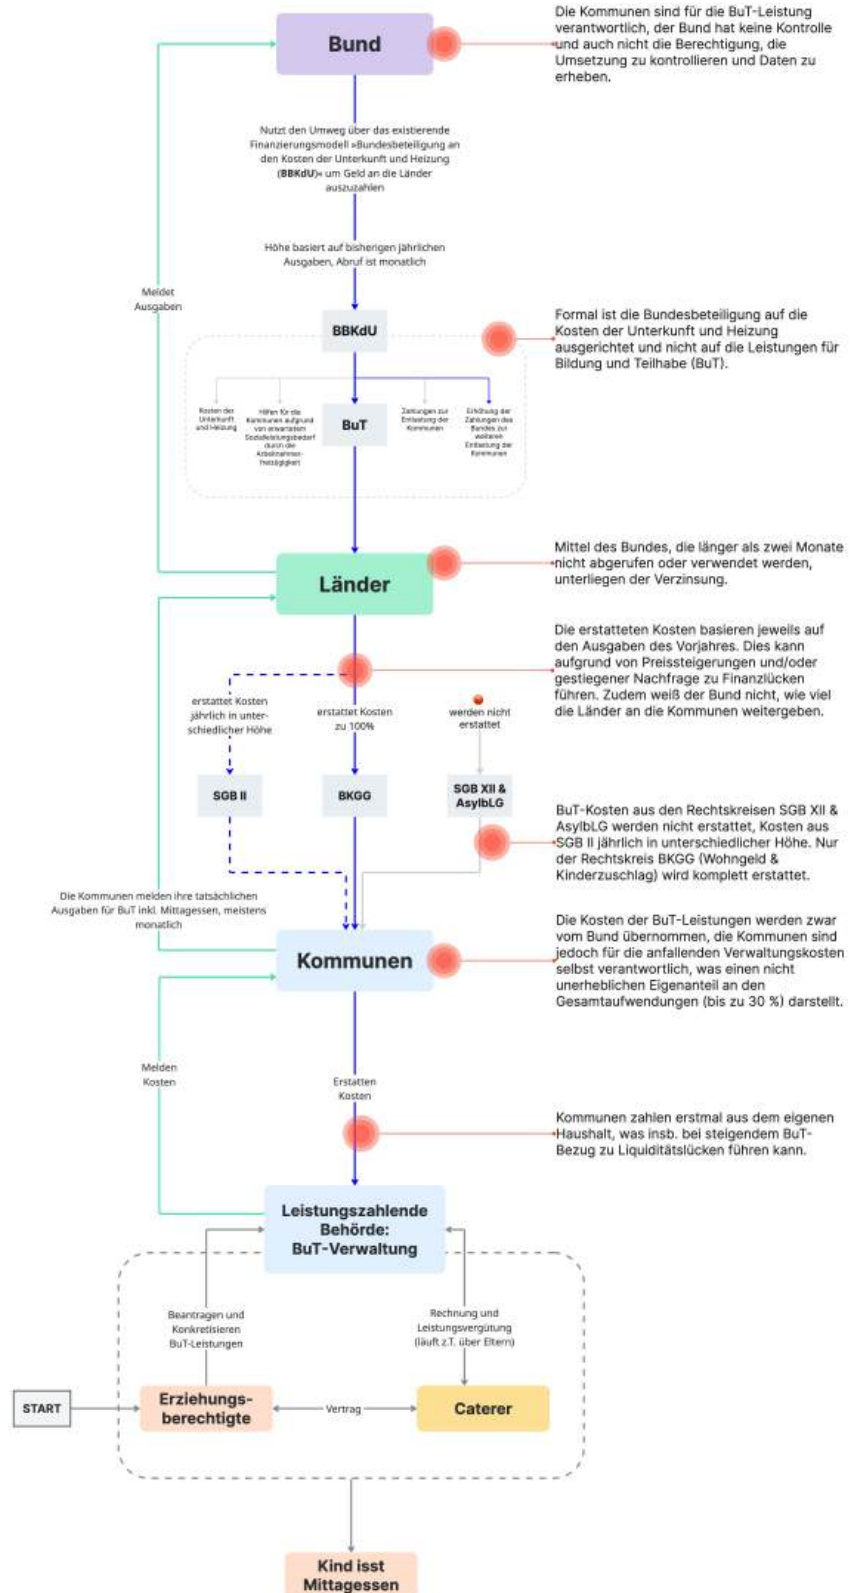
Bund

Die Kommunen sind für die BuT-Leistung verantwortlich, der Bund hat keine Kontrolle und auch nicht die Berechtigung, die Umsetzung zu kontrollieren und Daten zu erheben.

Nutzt den Umweg über das existierende Finanzierungsmodell »Bundesbeteiligung an den Kosten der Unterkunft und Heizung (BBKdU)« um Geld an die Länder auszuzahlen

Höhe basiert auf bisherigen jährlichen Ausgaben, Abruf ist monatlich

Meldet Ausgaben

BBKdU

Formal ist die Bundesbeteiligung auf die Kosten der Unterkunft und Heizung ausgerichtet und nicht auf die Leistungen für Bildung und Teilhabe (BuT).

Kosten der Unterkunft und Heizung

Hilfen für die Kommunen aufgrund von erwarteten Sozialleistungsbedarf durch die Arbeitnehmerfreizügigkeit

BuT

Zahlungen zur Entlastung der Kommunen

Erhöhung der Zahlungen des Bundes zur weiteren Entlastung der Kommunen

Länder

Mittel des Bundes, die länger als zwei Monate nicht abgerufen oder verwendet werden, unterliegen der Verzinsung.

Die erstatteten Kosten basieren jeweils auf den Ausgaben des Vorjahres. Dies kann aufgrund von Preissteigerungen und/oder gestiegener Nachfrage zu Finanzlücken führen. Zudem weiß der Bund nicht, wie viel die Länder an die Kommunen weitergeben.

erstattet Kosten jährlich in unterschiedlicher Höhe

erstattet Kosten zu 100%

werden nicht erstattet

SGB II

BKGG

SGB XII & AsylbLG

BuT-Kosten aus den Rechtskreisen SGB XII & AsylbLG werden nicht erstattet, Kosten aus SGB II jährlich in unterschiedlicher Höhe. Nur der Rechtskreis BKGG (Wohngeld & Kinderzuschlag) wird komplett erstattet.

Die Kommunen melden ihre tatsächlichen Ausgaben für BuT inkl. Mittagessen, meistens monatlich

Kommunen

Die Kosten der BuT-Leistungen werden zwar vom Bund übernommen, die Kommunen sind jedoch für die anfallenden Verwaltungskosten selbst verantwortlich, was einen nicht unerheblichen Eigenanteil an den Gesamtaufwendungen (bis zu 30 %) darstellt.

Melden Kosten

Erstatten Kosten

Kommunen zahlen erstmal aus dem eigenen Haushalt, was insb. bei steigendem BuT-Bezug zu Liquiditätslücken führen kann.

Leistungszahlende Behörde: BuT-Verwaltung

Beantragen und Konkretisieren BuT-Leistungen

Rechnung und Leistungsvergütung (läuft z.T. über Eltern)

START

Erziehungsberechtigte

Vertrag

Caterer

Kind isst Mittagessen